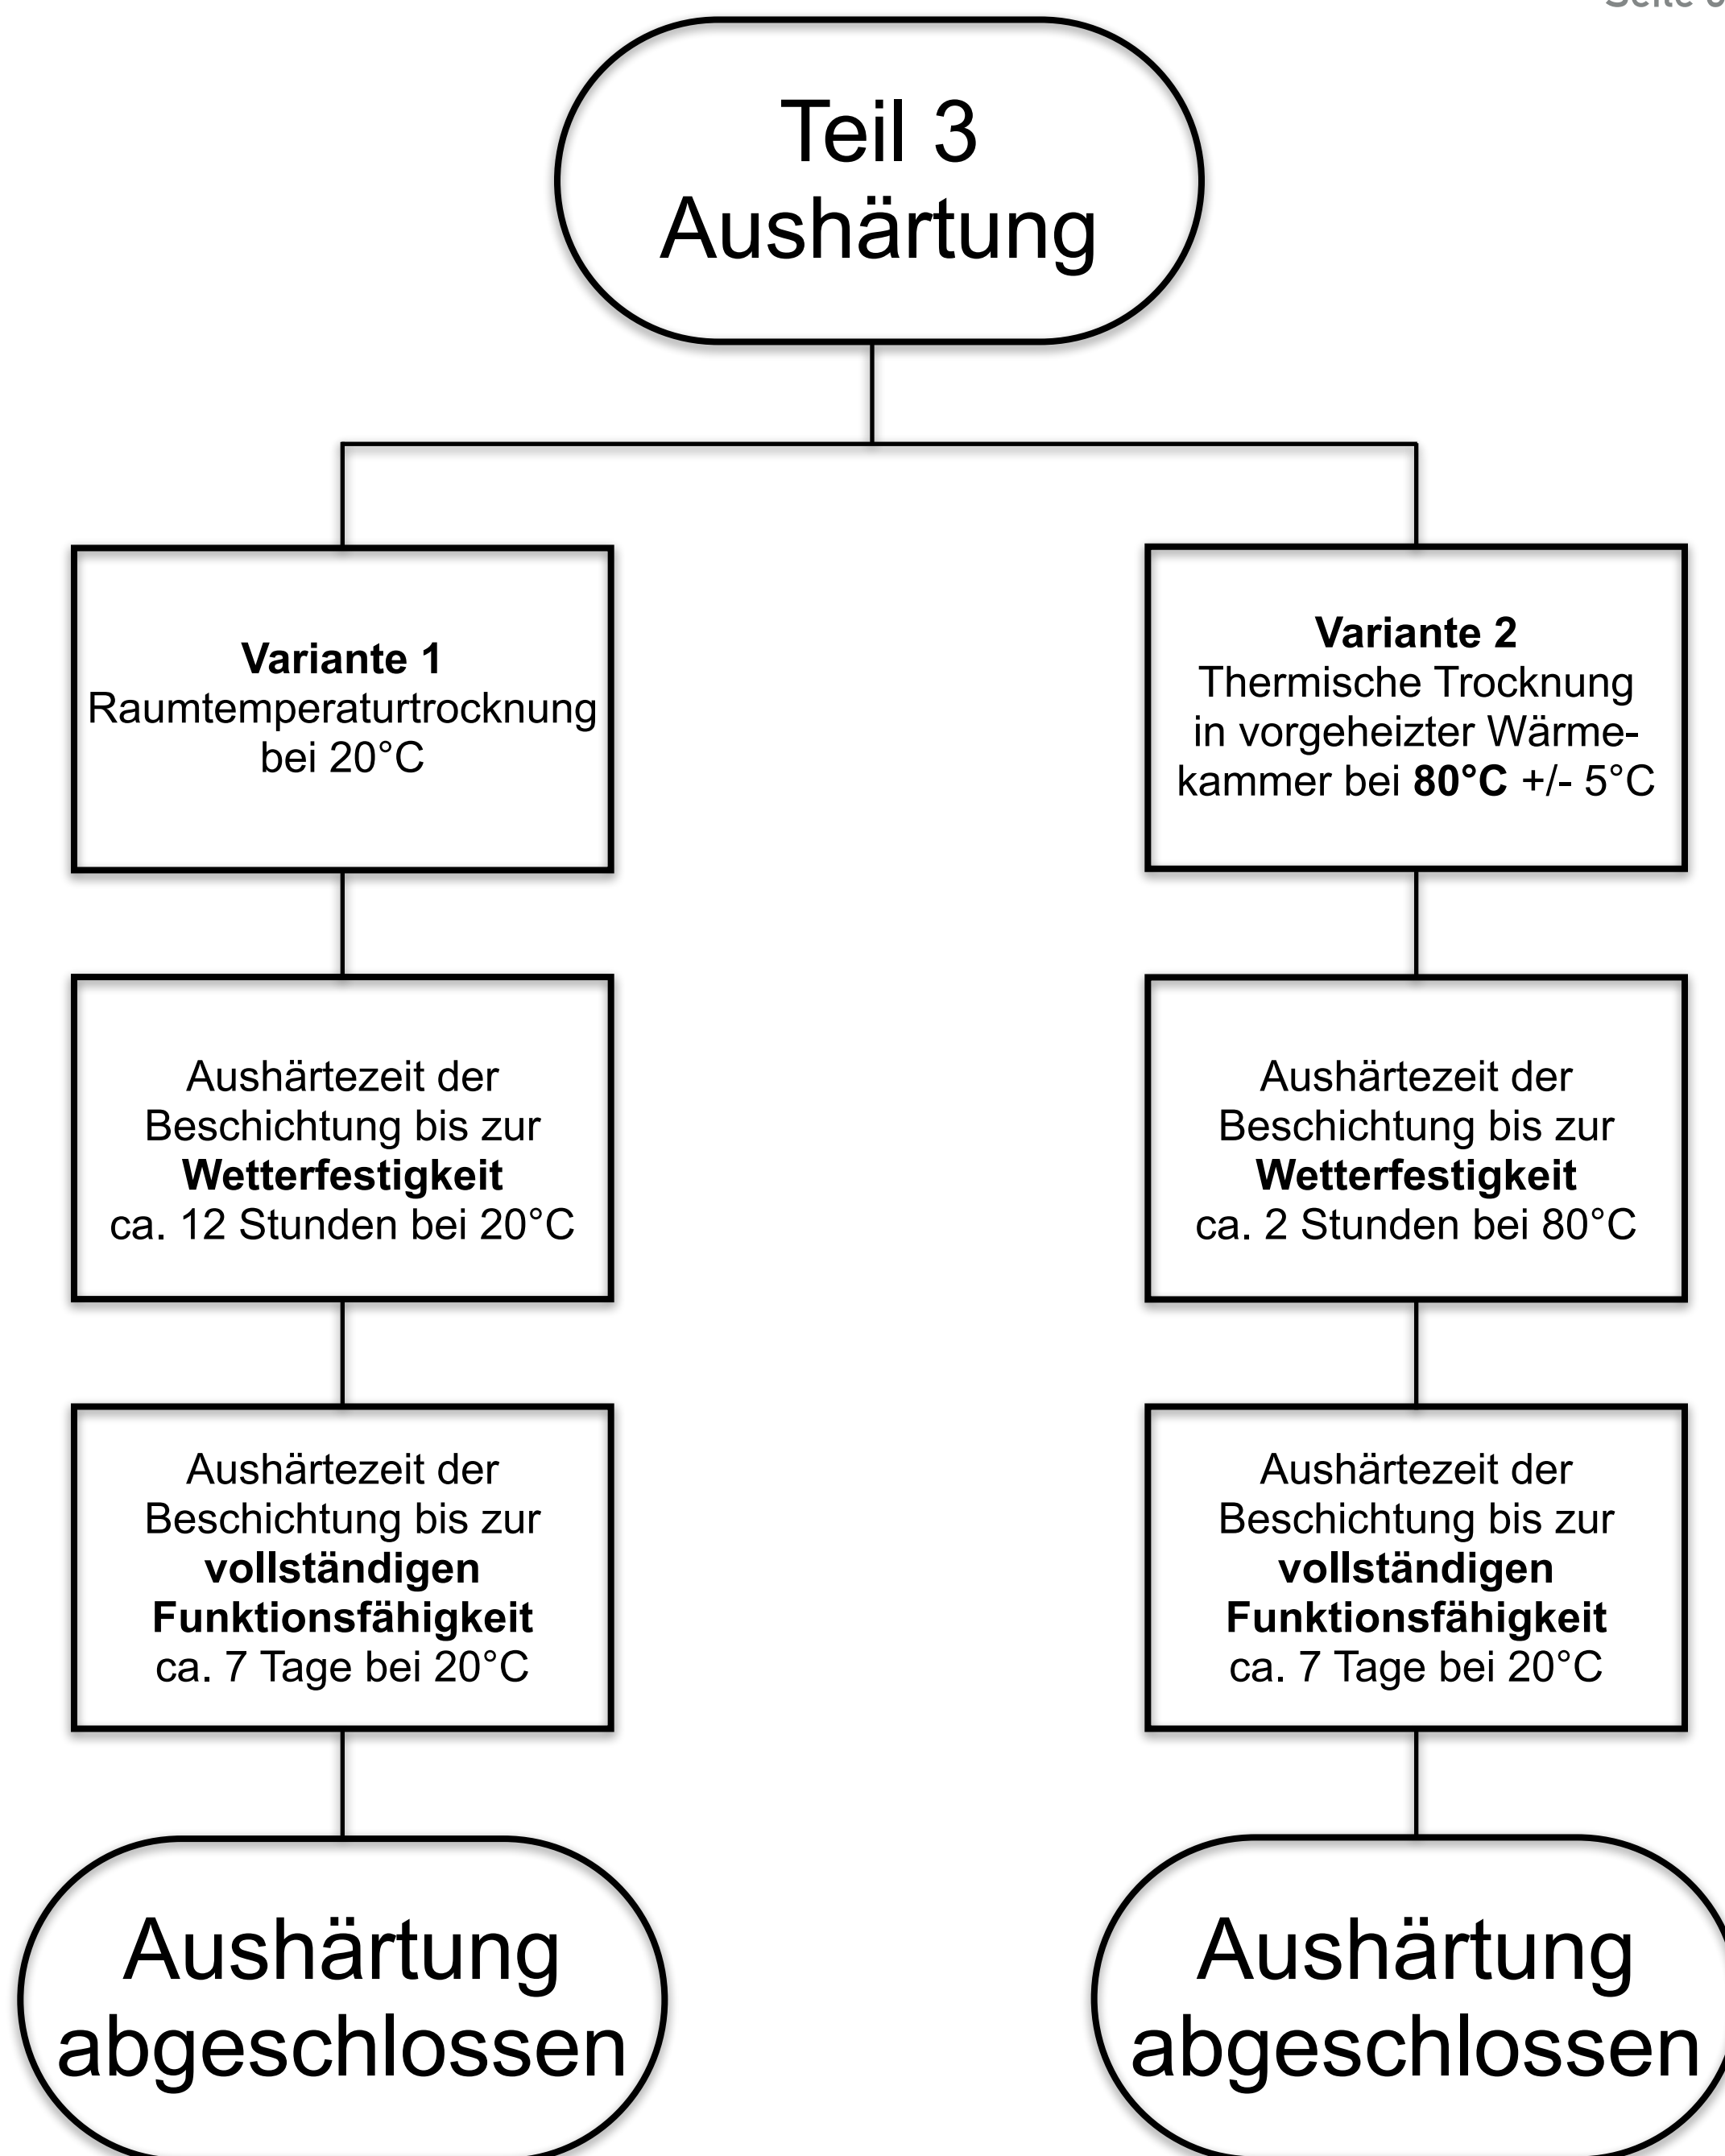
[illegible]

Teil 3
Aushärtung

**Variante 1**
Raumtemperaturtrocknung bei 20°C

Aushärtezeit der Beschichtung bis zur **Wetterfestigkeit** ca. 12 Stunden bei 20°C

Aushärtezeit der Beschichtung bis zur **vollständigen Funktionsfähigkeit** ca. 7 Tage bei 20°C

Aushärtung abgeschlossen

**Variante 2**
Thermische Trocknung in vorgeheizter Wärmekammer bei **80°C** +/- 5°C

Aushärtezeit der Beschichtung bis zur **Wetterfestigkeit** ca. 2 Stunden bei 80°C

Aushärtezeit der Beschichtung bis zur **vollständigen Funktionsfähigkeit** ca. 7 Tage bei 20°C

Aushärtung abgeschlossen